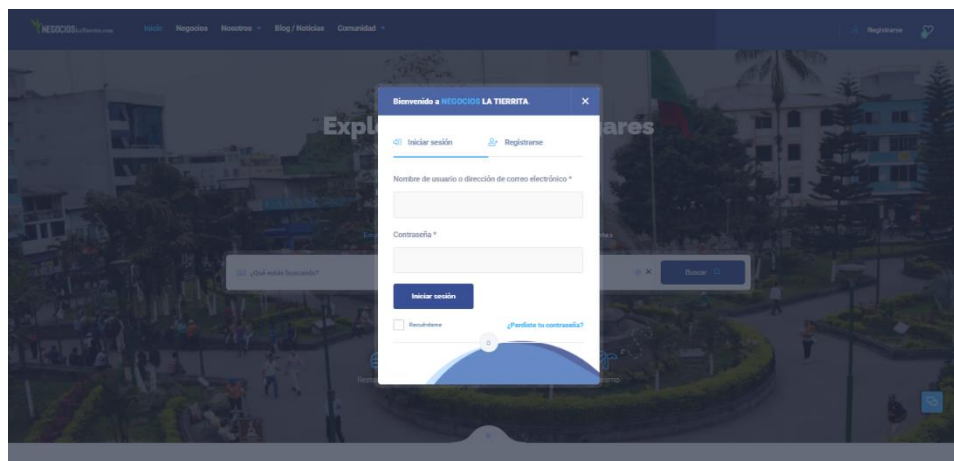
NEGOCIOS LaTierrita.com Inicio Negocios Nosotros Blog / Noticias Comunidad

Registrarse

Expl ares

¿Qué estás buscando? Buscar

Bienvenido a NEGOCIOS LA TIERRITA ×

Iniciar sesión Registrarse

Nombre de usuario o dirección de correo electrónico *

Contraseña *

Iniciar sesión

Recuérdame ¿Perdiste tu contraseña?

o